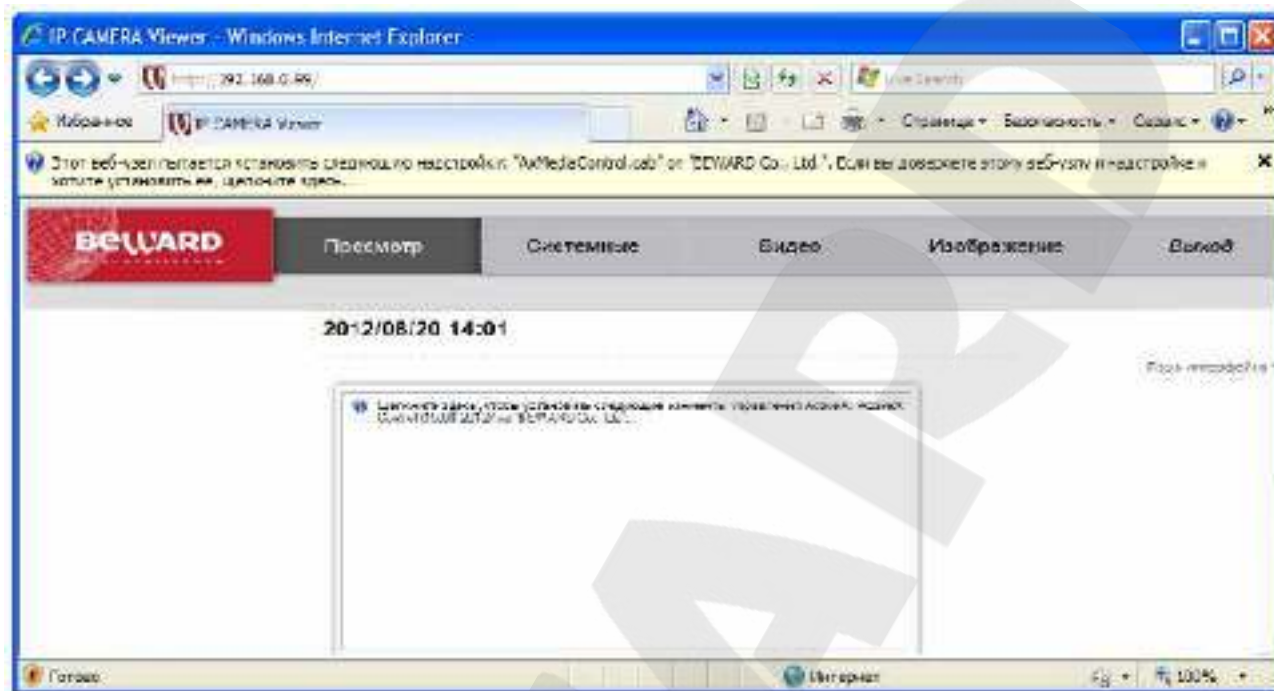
IP CAMERA Viewer - Windows Internet Explorer

http://192.168.0.99/

Live Search

Избранное

IP CAMERA Viewer

Страница • Безопасность • Сервис •

Этот веб-узел пытается установить следующую надстройку: "AxMediaControl.cab" от "BEWARD Co., Ltd.". Если вы доверяете этому веб-узлу и надстройке и хотите установить ее, щелкните здесь...

BEWARD

Просмотр

Системные

Видео

Изображение

Выход

2012/08/20 14:01

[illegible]

Щелкните здесь, чтобы установить следующий элемент управления ActiveX: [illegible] от "BEWARD Co., Ltd."...

Готово

Интернет

100%